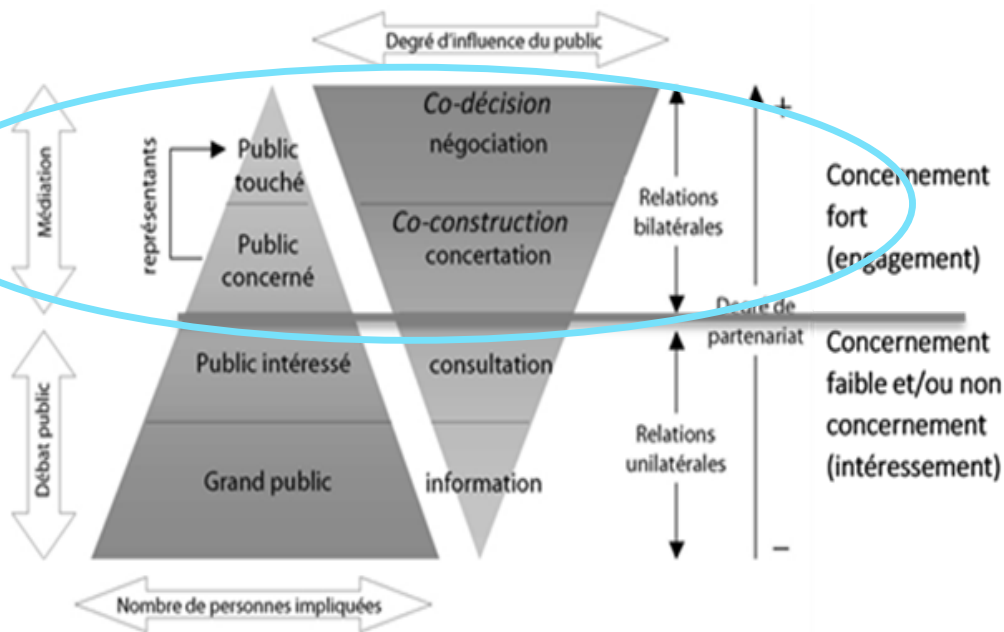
Degré d'influence du public

Médiation

représentants

Public touché

Public concerné

Co-décision
négociation

Co-construction
concertation

Relations bilatérales

+

Concernement fort (engagement)

Degré de partenariat

Débat public

Public intéressé

consultation

Concernement faible et/ou non concernement (intéressement)

Relations unilatérales

Grand public

information

−

Nombre de personnes impliquées